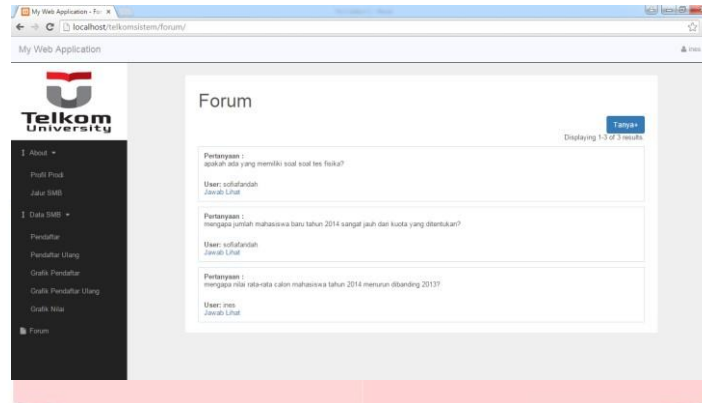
My Web Application - For ×

localhost/telkomsistem/forum/

My Web Application

ines

Telkom University

About

Profil Prodi

Jalur SMB

Data SMB

Pendaftar

Pendaftar Ulang

Grafik Pendaftar

Grafik Pendaftar Ulang

Grafik Nilai

Forum

Forum

Tanya+

Displaying 1-3 of 3 results.

Pertanyaan :
apakah ada yang memiliki soal soal tes fisika?

User: sofiafandah
Jawab Lihat

Pertanyaan :
mengapa jumlah mahasiswa baru tahun 2014 sangat jauh dari kuota yang ditentukan?

User: sofiafandah
Jawab Lihat

Pertanyaan :
mengapa nilai rata-rata calon mahasiswa tahun 2014 menurun dibanding 2013?

User: ines
Jawab Lihat